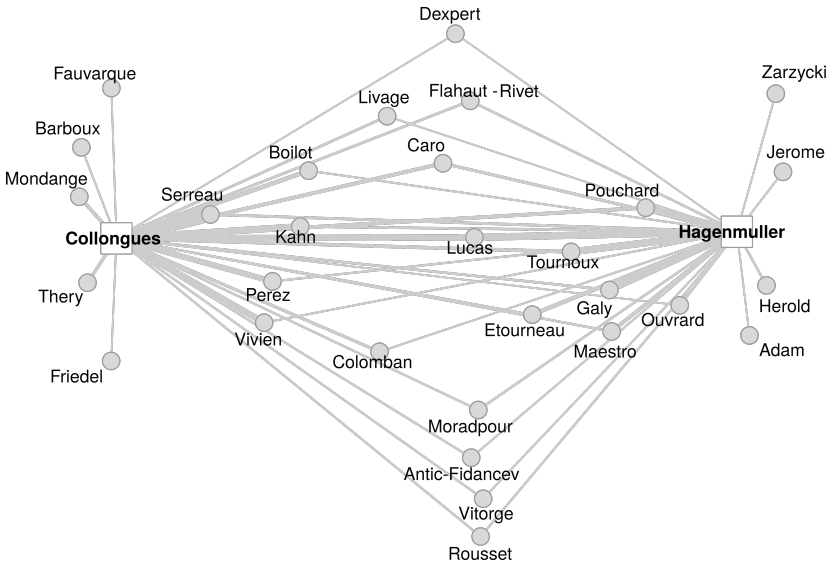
Dexpert
Fauvarque
Livage
Flahaut - Rivet
Zarzycki
Barboux
Boilot
Caro
Jerome
Mondange
Serreau
Pouchard
Collongues
Kahn
Lucas
Hagenmuller
Tournoux
Thery
Perez
Galy
Herold
Etourneau
Ouvrard
Vivien
Maestro
Adam
Colomban
Friedel
Moradpour
Antic-Fidancev
Vitorge
Rousset